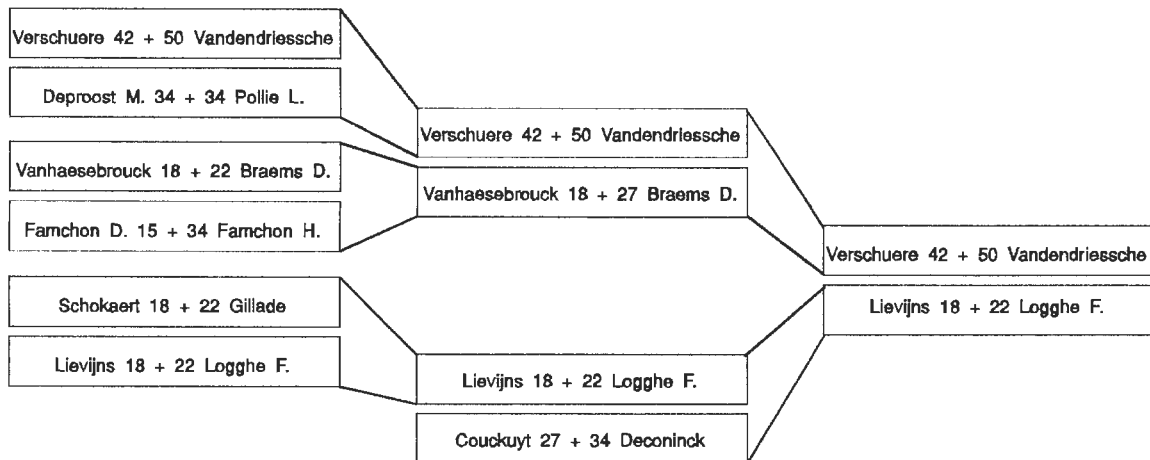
Verschuere 42 + 50 Vandendriessche

Deproost M. 34 + 34 Pollie L.

Vanhaesebrouck 18 + 22 Braems D.

Famchon D. 15 + 34 Famchon H.

Schokaert 18 + 22 Gillade

Lievijns 18 + 22 Logghe F.

Verschuere 42 + 50 Vandendriessche

Vanhaesebrouck 18 + 27 Braems D.

Lievijns 18 + 22 Logghe F.

Couckuyt 27 + 34 Deconinck

Verschuere 42 + 50 Vandendriessche

Lievijns 18 + 22 Logghe F.